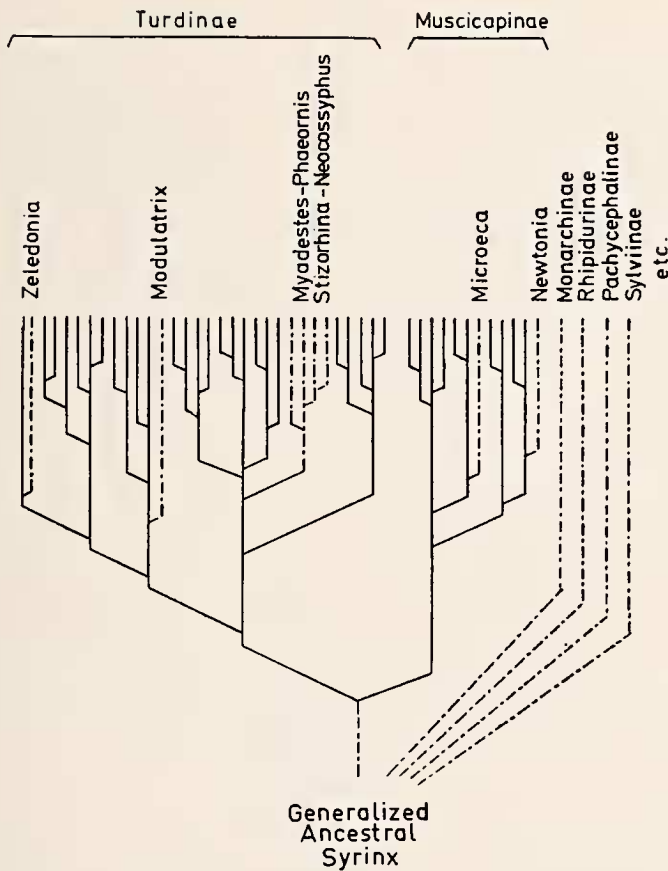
Turdinae

Muscicapinae

Zeledonia

Modulatrix

Myadestes-Phaeornis

Stizorhina-Neocossyphus

Microeca

Newtonia

Monarchinae

Rhipidurinae

Pachycephalinae

Sylviinae

etc.

Generalized Ancestral Syrinx